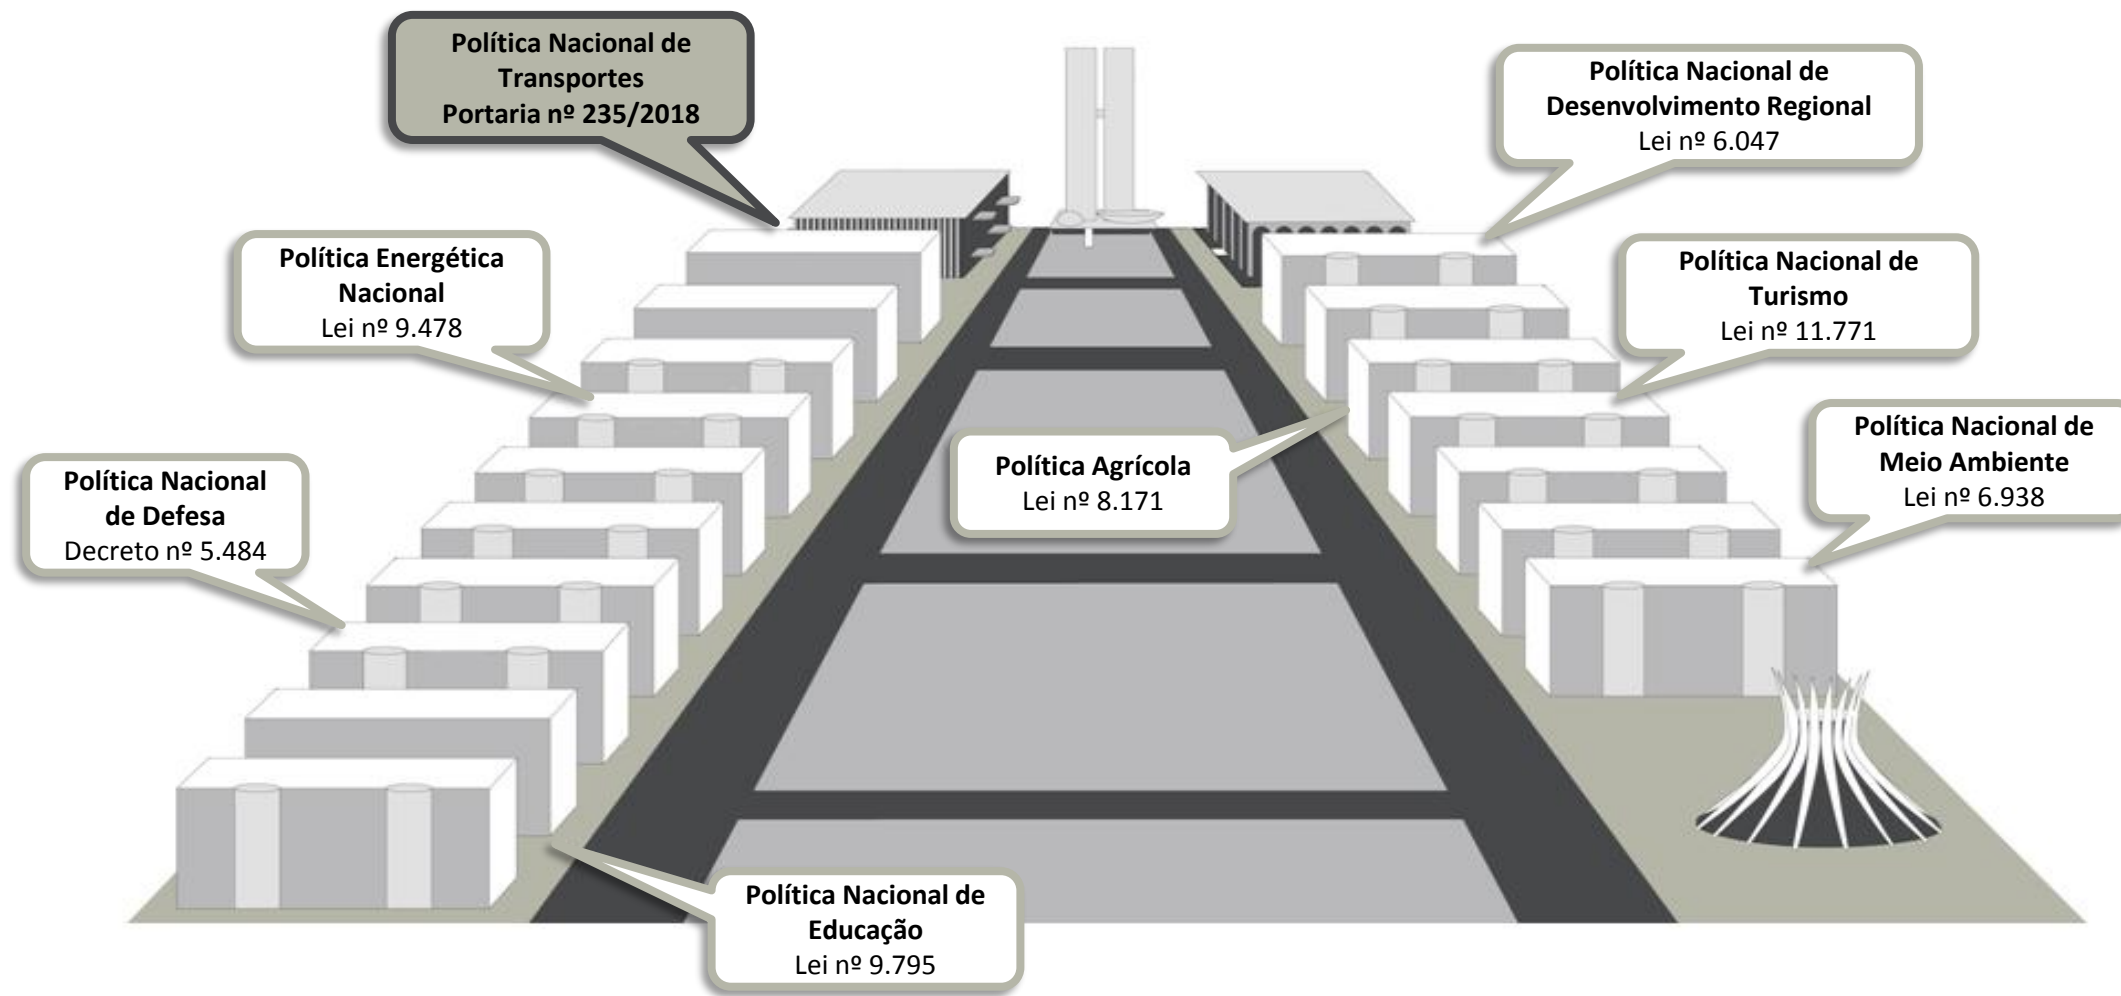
Política Nacional de Transportes
Portaria nº 235/2018

Política Nacional de Desenvolvimento Regional
Lei nº 6.047

Política Energética Nacional
Lei nº 9.478

Política Nacional de Turismo
Lei nº 11.771

Política Nacional de Meio Ambiente
Lei nº 6.938

Política Agrícola
Lei nº 8.171

Política Nacional de Defesa
Decreto nº 5.484

Política Nacional de Educação
Lei nº 9.795